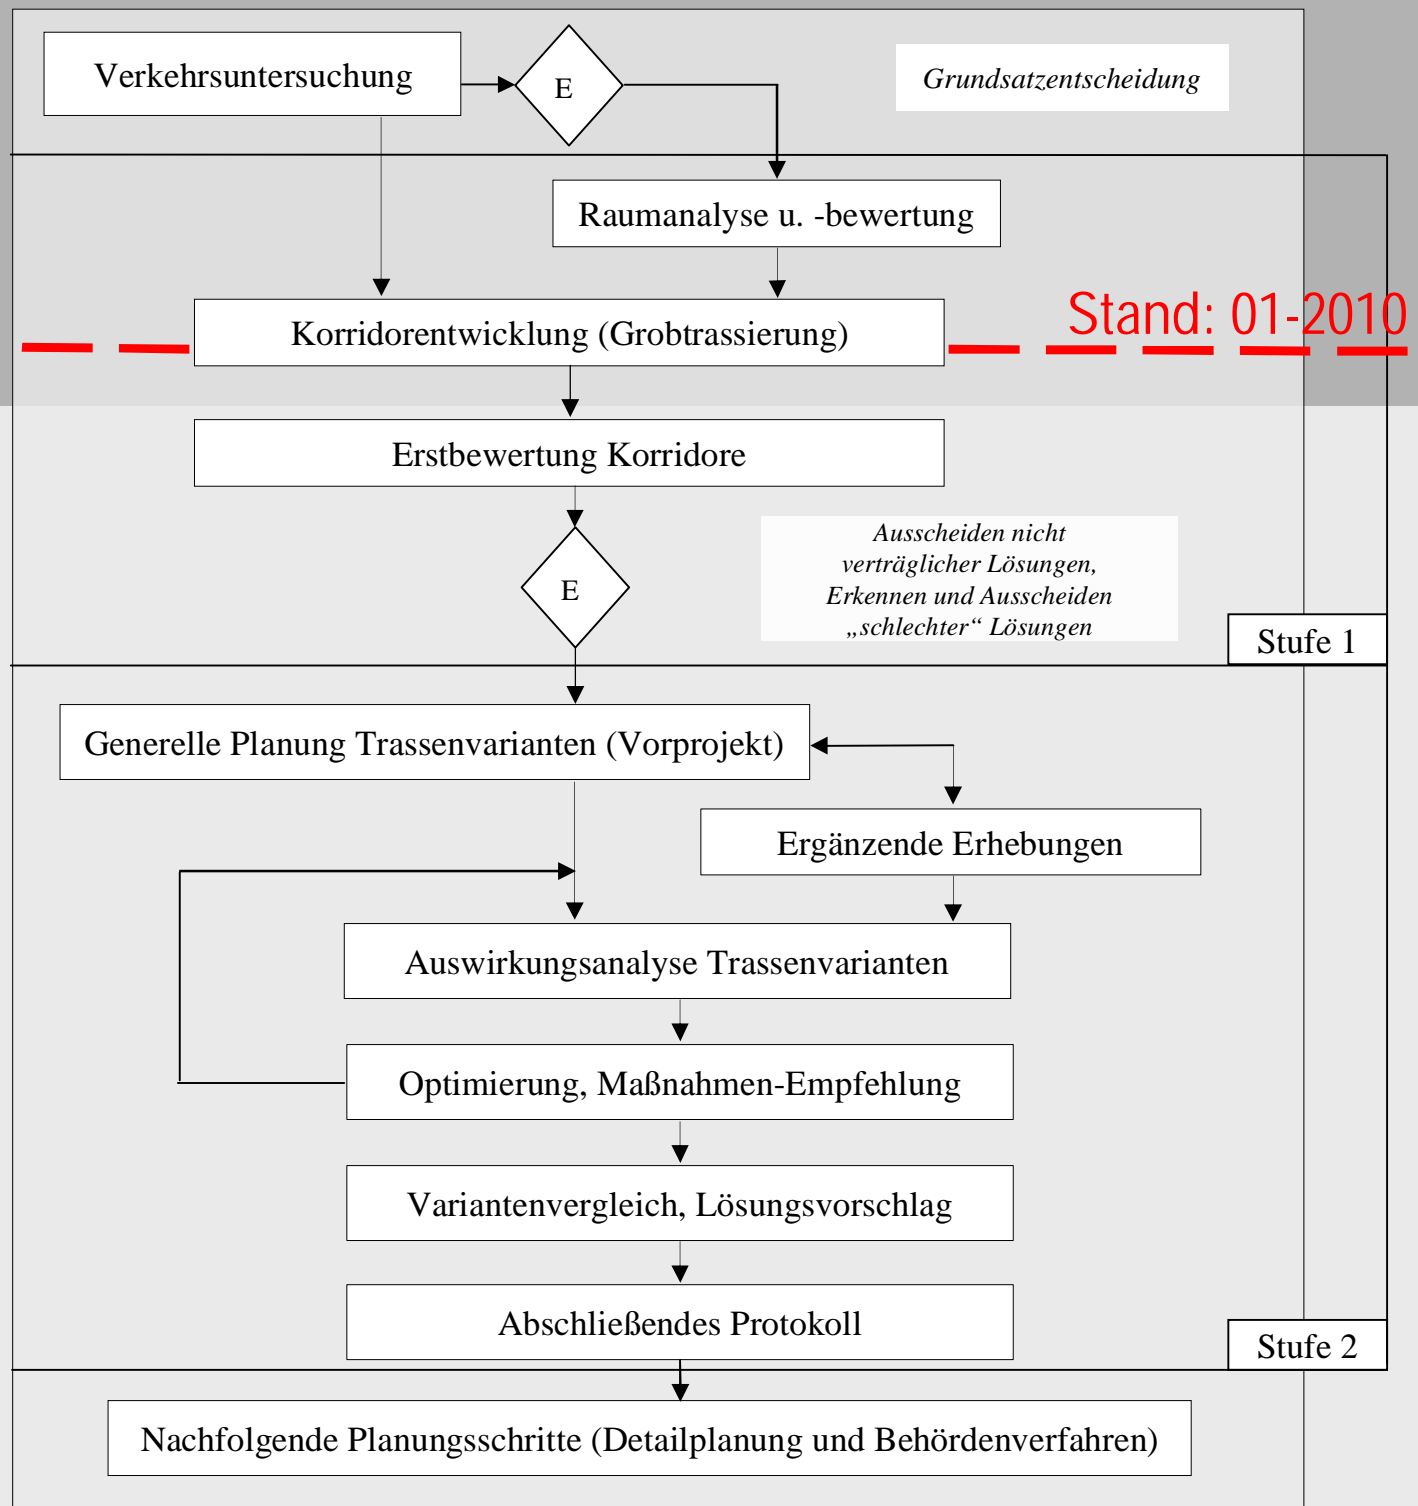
Verkehrsuntersuchung

E

Grundsatzentscheidung

Raumanalyse u. -bewertung

Korridorentwicklung (Grobtrassierung)

Stand: 01-2010

Erstbewertung Korridore

E

Ausscheiden nicht verträglicher Lösungen, Erkennen und Ausscheiden „schlechter“ Lösungen

Stufe 1

Generelle Planung Trassenvarianten (Vorprojekt)

Ergänzende Erhebungen

Auswirkungsanalyse Trassenvarianten

Optimierung, Maßnahmen-Empfehlung

Variantenvergleich, Lösungsvorschlag

Abschließendes Protokoll

Stufe 2

Nachfolgende Planungsschritte (Detailplanung und Behördenverfahren)